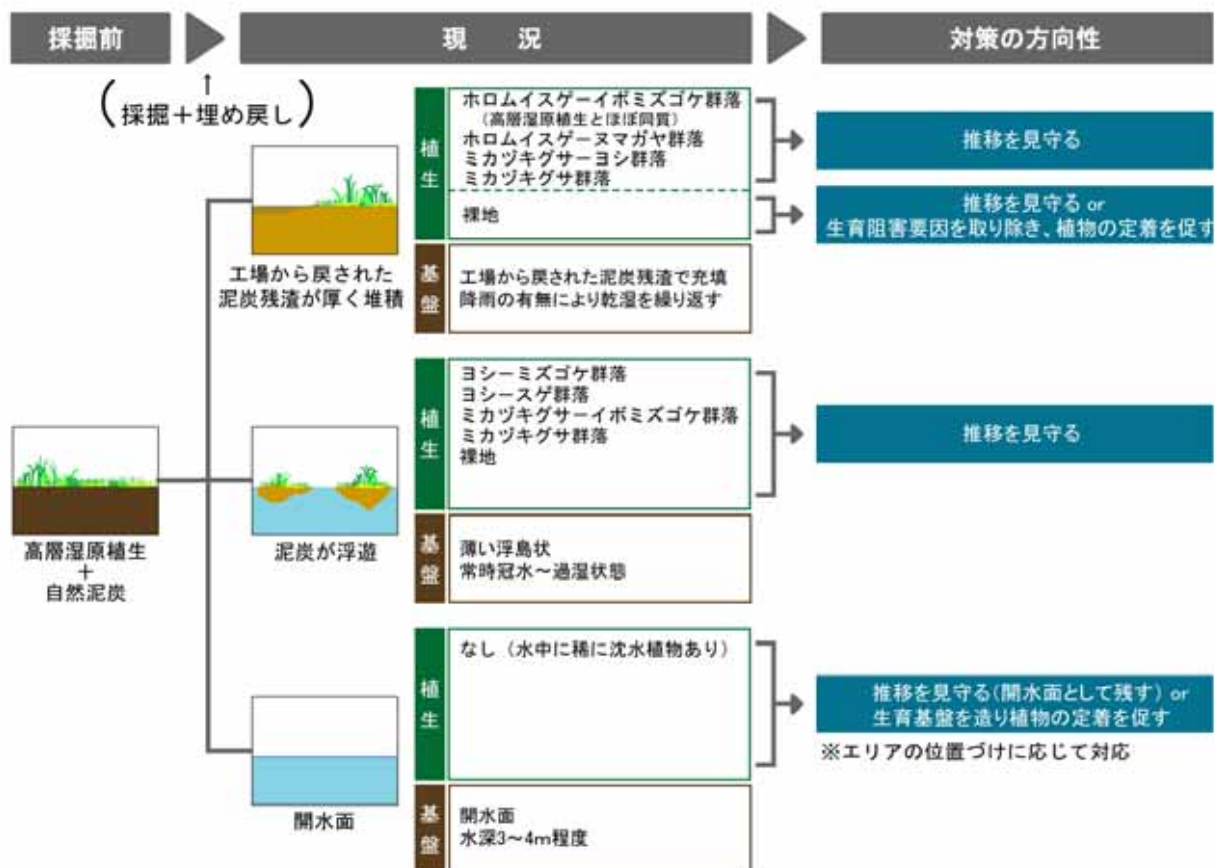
採掘前

現　況

対策の方向性

（採掘＋埋め戻し）

高層湿原植生
＋
自然泥炭

工場から戻された泥炭残渣が厚く堆積

植生

ホロムイスゲーイボミズゴケ群落
（高層湿原植生とほぼ同質）
ホロムイスゲーヌマガヤ群落
ミカヅキグサーヨシ群落
ミカヅキグサ群落

推移を見守る

裸地

推移を見守る or
生育阻害要因を取り除き、植物の定着を促す

基盤

工場から戻された泥炭残渣で充填
降雨の有無により乾湿を繰り返す

泥炭が浮遊

植生

ヨシーミズゴケ群落
ヨシースゲ群落
ミカヅキグサーイボミズゴケ群落
ミカヅキグサ群落
裸地

推移を見守る

基盤

薄い浮島状
常時冠水～過湿状態

開水面

植生

なし（水中に稀に沈水植物あり）

推移を見守る（開水面として残す）or
生育基盤を造り植物の定着を促す

※エリアの位置づけに応じて対応

基盤

開水面
水深3～4m程度